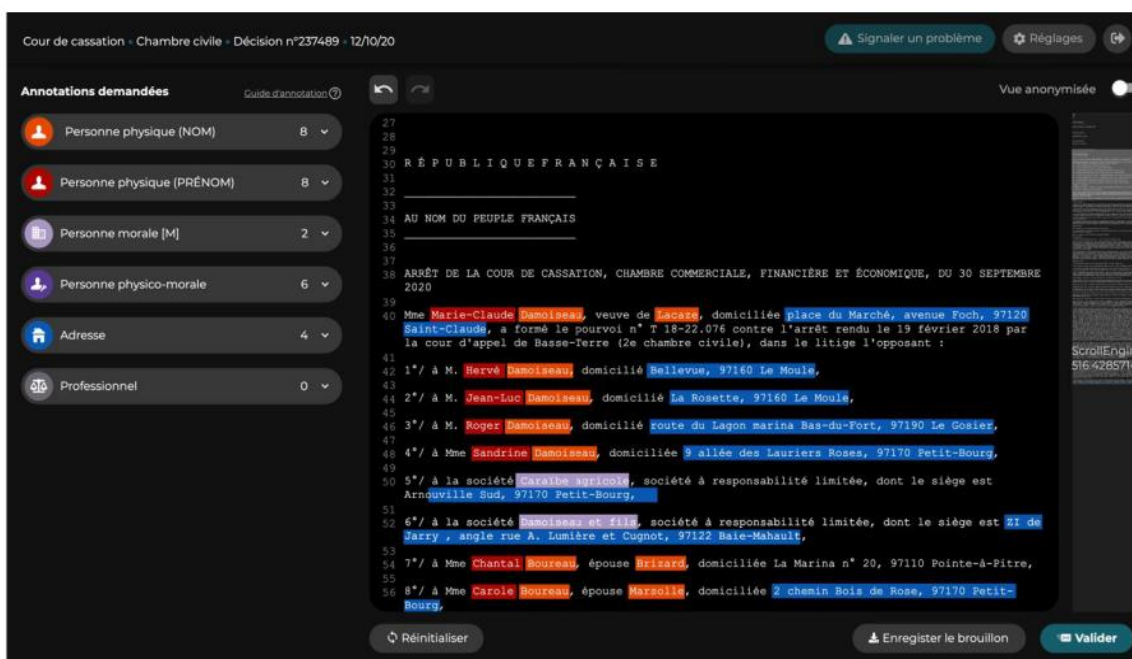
Cour de cassation › Chambre civile › Décision n°237489 › 12/10/20

Signaler un problème

Réglages

Annotations demandées

Guide d'annotation

Personne physique (NOM) 8

Personne physique (PRÉNOM) 8

Personne morale [M] 2

Personne physico-morale 6

Adresse 4

Professionnel 0

Vue anonymisée

27
28
29
30 R É P U B L I Q U E F R A N Ç A I S E
31
32 _______________
33
34 AU NOM DU PEUPLE FRANÇAIS
35 _______________
36
37
38 ARRÊT DE LA COUR DE CASSATION, CHAMBRE COMMERCIALE, FINANCIÈRE ET ÉCONOMIQUE, DU 30 SEPTEMBRE 2020
39
40 Mme Marie-Claude Damoiseau, veuve de Lacaze, domiciliée place du Marché, avenue Foch, 97120 Saint-Claude, a formé le pourvoi n° T 18-22.076 contre l'arrêt rendu le 19 février 2018 par la cour d'appel de Basse-Terre (2e chambre civile), dans le litige l'opposant :
41
42 1°/ à M. Hervé Damoiseau, domicilié Bellevue, 97160 Le Moule,
43
44 2°/ à M. Jean-Luc Damoiseau, domicilié La Rosette, 97160 Le Moule,
45
46 3°/ à M. Roger Damoiseau, domicilié route du Lagon marina Bas-du-Fort, 97190 Le Gosier,
47
48 4°/ à Mme Sandrine Damoiseau, domiciliée 9 allée des Lauriers Roses, 97170 Petit-Bourg,
49
50 5°/ à la société Caraïbe agricole, société à responsabilité limitée, dont le siège est Arnouville Sud, 97170 Petit-Bourg,
51
52 6°/ à la société Damoiseau et fils, société à responsabilité limitée, dont le siège est ZI de Jarry , angle rue A. Lumière et Cugnot, 97122 Baie-Mahault,
53
54 7°/ à Mme Chantal Boureau, épouse Brizard, domiciliée La Marina n° 20, 97110 Pointe-à-Pitre,
55
56 8°/ à Mme Carole Boureau, épouse Marsolle, domiciliée 2 chemin Bois de Rose, 97170 Petit-Bourg,

ScrollEngi
516.428571

Réinitialiser

Enregister le brouillon

Valider